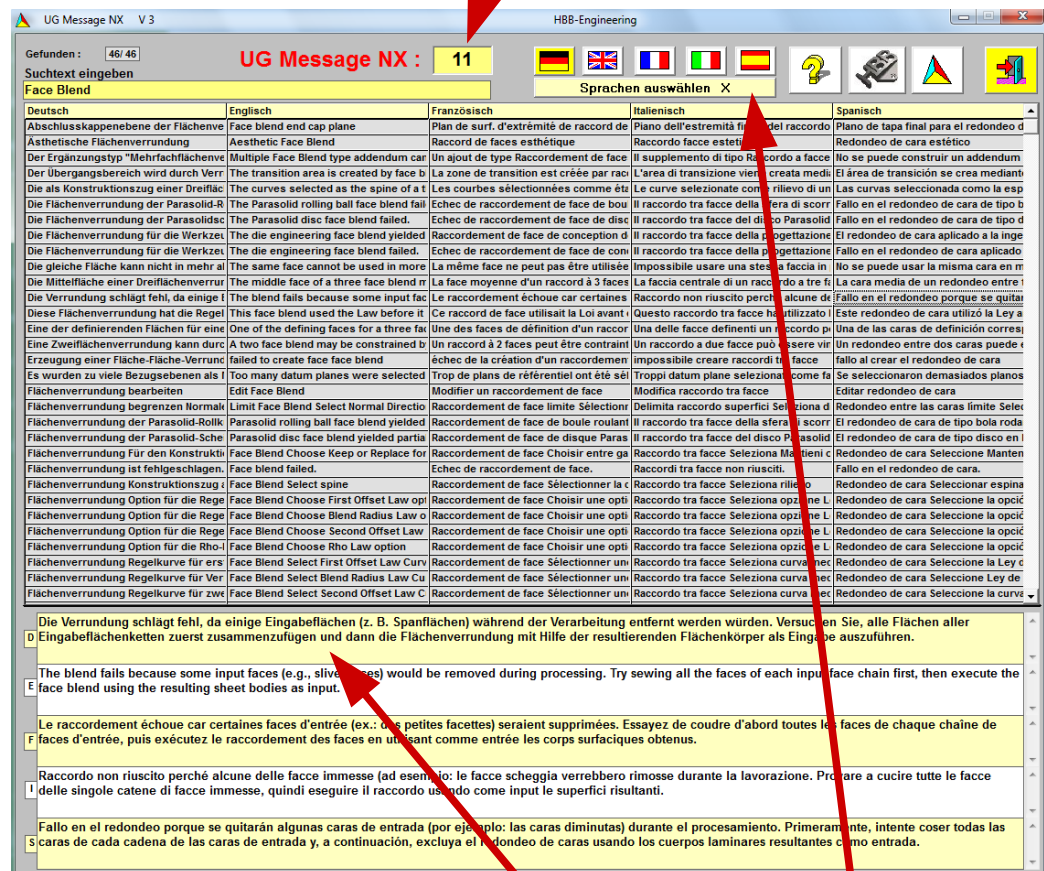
UG Message NX V 3

HBB-Engineering

Gefunden : 46/ 46

Suchtext eingeben

Face Blend

UG Message NX : 11

Sprachen auswählen X

| Deutsch | Englisch | Französisch | Italienisch | Spanisch |
|---|---|---|---|---|
| Abschlusskappenebene der Flächenve | Face blend end cap plane | Plan de surf. d'extrémité de raccord de | Piano dell'estremità fi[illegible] del raccordo | Plano de tapa final para el redondeo d |
| Ästhetische Flächenverrundung | Aesthetic Face Blend | Raccord de faces esthétique | Raccordo facce esteti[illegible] | Redondeo de cara estético |
| Der Ergänzungstyp "Mehrfachflächenve | Multiple Face Blend type addendum car | Un ajout de type Raccordement de face | Il supplemento di tipo Raccordo a facce | No se puede construir un addendum |
| Der Übergangsbereich wird durch Verr | The transition area is created by face b | La zone de transition est créée par rac | L'area di transizione vien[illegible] creata medi | El área de transición se crea mediant |
| Die als Konstruktionszug einer Dreifläc | The curves selected as the spine of a t | Les courbes sélectionnées comme éta | Le curve selezionate co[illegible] rilievo di un | Las curvas seleccionada como la esp |
| Die Flächenverrundung der Parasolid-R | The Parasolid rolling ball face blend fail | Echec de raccordement de face de bou | Il raccordo tra facce della sfera di scorr | Fallo en el redondeo de cara de tipo b |
| Die Flächenverrundung der Parasolidsc | The Parasolid disc face blend failed. | Echec de raccordement de face de disc | Il raccordo tra facce del di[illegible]co Parasolid | Fallo en el redondeo de cara de tipo d |
| Die Flächenverrundung für die Werkzeu | The die engineering face blend yielded | Raccordement de face de conception d | Il raccordo tra facce della progettazione | El redondeo de cara aplicado a la inge |
| Die Flächenverrundung für die Werkzeu | The die engineering face blend failed. | Echec de raccordement de face de con | Il raccordo tra facce della progettazione | Fallo en el redondeo de cara aplicado |
| Die gleiche Fläche kann nicht in mehr al | The same face cannot be used in more | La même face ne peut pas être utilisée | Impossibile usare una ste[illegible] faccia in | No se puede usar la misma cara en m |
| Die Mittelfläche einer Dreiflächenverrur | The middle face of a three face blend m | La face moyenne d'un raccord à 3 faces | La faccia centrale di un raccordo a tre f | La cara media de un redondeo entre |
| Die Verrundung schlägt fehl, da einige E | The blend fails because some input fac | Le raccordement échoue car certaines | Raccordo non riuscito perch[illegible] alcune de | Fallo en el redondeo porque se quitar |
| Diese Flächenverrundung hat die Regel | This face blend used the Law before it | Ce raccord de face utilisait la Loi avant | Questo raccordo tra facce ha utilizzato l | Este redondeo de cara utilizó la Ley a |
| Eine der definierenden Flächen für eine | One of the defining faces for a three fac | Une des faces de définition d'un raccor | Una delle facce definenti un raccordo p | Una de las caras de definición corres |
| Eine Zweiflächenverrundung kann durc | A two face blend may be constrained b | Un raccord à 2 faces peut être contraint | Un raccordo a due facce può essere vir | Un redondeo entre dos caras puede |
| Erzeugung einer Fläche-Fläche-Verrund | failed to create face face blend | échec de la création d'un raccordemen | impossibile creare raccordi tra facce | fallo al crear el redondeo de cara |
| Es wurden zu viele Bezugsebenen als I | Too many datum planes were selected | Trop de plans de référentiel ont été sél | Troppi datum plane selezionati come fa | Se seleccionaron demasiados planos |
| Flächenverrundung bearbeiten | Edit Face Blend | Modifier un raccordement de face | Modifica raccordo tra facce | Editar redondeo de cara |
| Flächenverrundung begrenzen Normale | Limit Face Blend Select Normal Directio | Raccordement de face limite Sélectionr | Delimita raccordo superfici Seleziona d | Redondeo entre las caras límite Selec |
| Flächenverrundung der Parasolid-Rollk | Parasolid rolling ball face blend yielded | Raccordement de face de boule roulant | Il raccordo tra facce della sfera di scorr | El redondeo de cara de tipo bola roda |
| Flächenverrundung der Parasolid-Sche | Parasolid disc face blend yielded partia | Raccordement de face de disque Paras | Il raccordo tra facce del disco Parasolid | El redondeo de cara de tipo disco en |
| Flächenverrundung Für den Konstrukti | Face Blend Choose Keep or Replace fo | Raccordement de face Choisir entre ga | Raccordo tra facce Seleziona Mantieni c | Redondeo de cara Seleccione Manten |
| Flächenverrundung ist fehlgeschlagen. | Face blend failed. | Echec de raccordement de face. | Raccordi tra facce non riusciti. | Fallo en el redondeo de cara. |
| Flächenverrundung Konstruktionszug a | Face Blend Select spine | Raccordement de face Sélectionner la c | Raccordo tra facce Seleziona rilievo | Redondeo de cara Seleccionar espina |
| Flächenverrundung Option für die Rege | Face Blend Choose First Offset Law op | Raccordement de face Choisir une opti | Raccordo tra facce Seleziona opzione L | Redondeo de cara Seleccione la opció |
| Flächenverrundung Option für die Rege | Face Blend Choose Blend Radius Law o | Raccordement de face Choisir une opti | Raccordo tra facce Seleziona opzione L | Redondeo de cara Seleccione la opció |
| Flächenverrundung Option für die Rege | Face Blend Choose Second Offset Law | Raccordement de face Choisir une opti | Raccordo tra facce Seleziona opzione L | Redondeo de cara Seleccione la opció |
| Flächenverrundung Option für die Rho-l | Face Blend Choose Rho Law option | Raccordement de face Choisir une opti | Raccordo tra facce Seleziona opzione L | Redondeo de cara Seleccione la opció |
| Flächenverrundung Regelkurve für ers | Face Blend Select First Offset Law Curv | Raccordement de face Sélectionner un | Raccordo tra facce Seleziona curva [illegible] | Redondeo de cara Seleccione la Ley d |
| Flächenverrundung Regelkurve für Ver | Face Blend Select Blend Radius Law Cu | Raccordement de face Sélectionner un | Raccordo tra facce Seleziona curva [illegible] | Redondeo de cara Seleccione Ley de |
| Flächenverrundung Regelkurve für zwe | Face Blend Select Second Offset Law C | Raccordement de face Sélectionner un | Raccordo tra facce Seleziona curva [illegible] | Redondeo de cara Seleccione la curva |

D Die Verrundung schlägt fehl, da einige Eingabeflächen (z. B. Spanflächen) während der Verarbeitung entfernt werden würden. Versuchen Sie, alle Flächen aller Eingabeflächenketten zuerst zusammenzufügen und dann die Flächenverrundung mit Hilfe der resultierenden Flächenkörper als Eingabe auszuführen.

E The blend fails because some input faces (e.g., sliv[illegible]es) would be removed during processing. Try sewing all the faces of each input face chain first, then execute the face blend using the resulting sheet bodies as input.

F Le raccordement échoue car certaines faces d'entrée (ex.: d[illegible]s petites facettes) seraient supprimées. Essayez de coudre d'abord toutes les faces de chaque chaîne de faces d'entrée, puis exécutez le raccordement des faces en utilisant comme entrée les corps surfaciques obtenus.

I Raccordo non riuscito perché alcune delle facce immesse (ad esempio: le facce scheggia verrebbero rimosse durante la lavorazione. Provare a cucire tutte le facce delle singole catene di facce immesse, quindi eseguire il raccordo usando come input le superfici risultanti.

S Fallo en el redondeo porque se quitarán algunas caras de entrada (por ejemplo: las caras diminutas) durante el procesamiento. Primeramente, intente coser todas las caras de cada cadena de las caras de entrada y, a continuación, excluya el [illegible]edondeo de caras usando los cuerpos laminares resultantes como entrada.